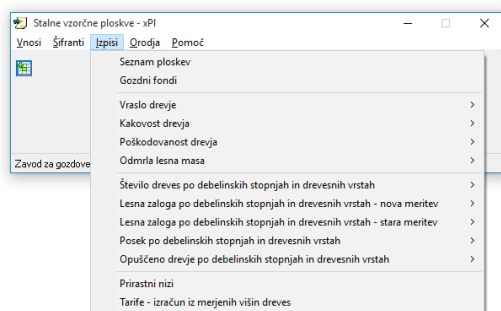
Stalne vzorčne ploskve - xPI

Vnosi Šifranti Izpisi Orodja Pomoč

Seznam ploskev
Gozdni fondi

Vraslo drevje >
Kakovost drevja >
Poškodovanost drevja >
Odmrla lesna masa >

Število dreves po debelinskih stopnjah in drevesnih vrstah >
Lesna zaloga po debelinskih stopnjah in drevesnih vrstah - nova meritev >
Lesna zaloga po debelinskih stopnjah in drevesnih vrstah - stara meritev >
Posek po debelinskih stopnjah in drevesnih vrstah >
Opuščeno drevje po debelinskih stopnjah in drevesnih vrstah >

Prirastni nizi
Tarife - izračun iz merjenih višin dreves

Zavod za gozdove